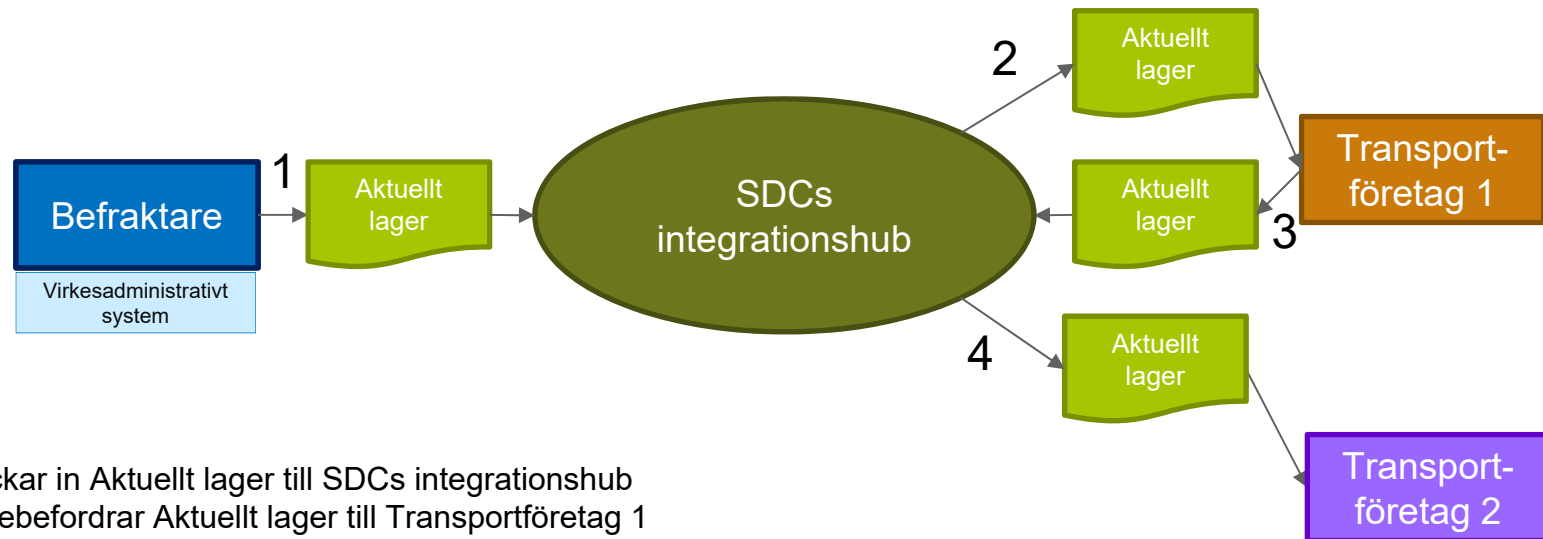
Befraktare

Virkesadministrativt system

1

Aktuellt lager

SDCs integrationshub

2

Aktuellt lager

Aktuellt lager

3

Transportföretag 1

4

Aktuellt lager

Transportföretag 2

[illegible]ckar in Aktuellt lager till SDCs integrationshub
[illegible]ebefordrar Aktuellt lager till Transportföretag 1